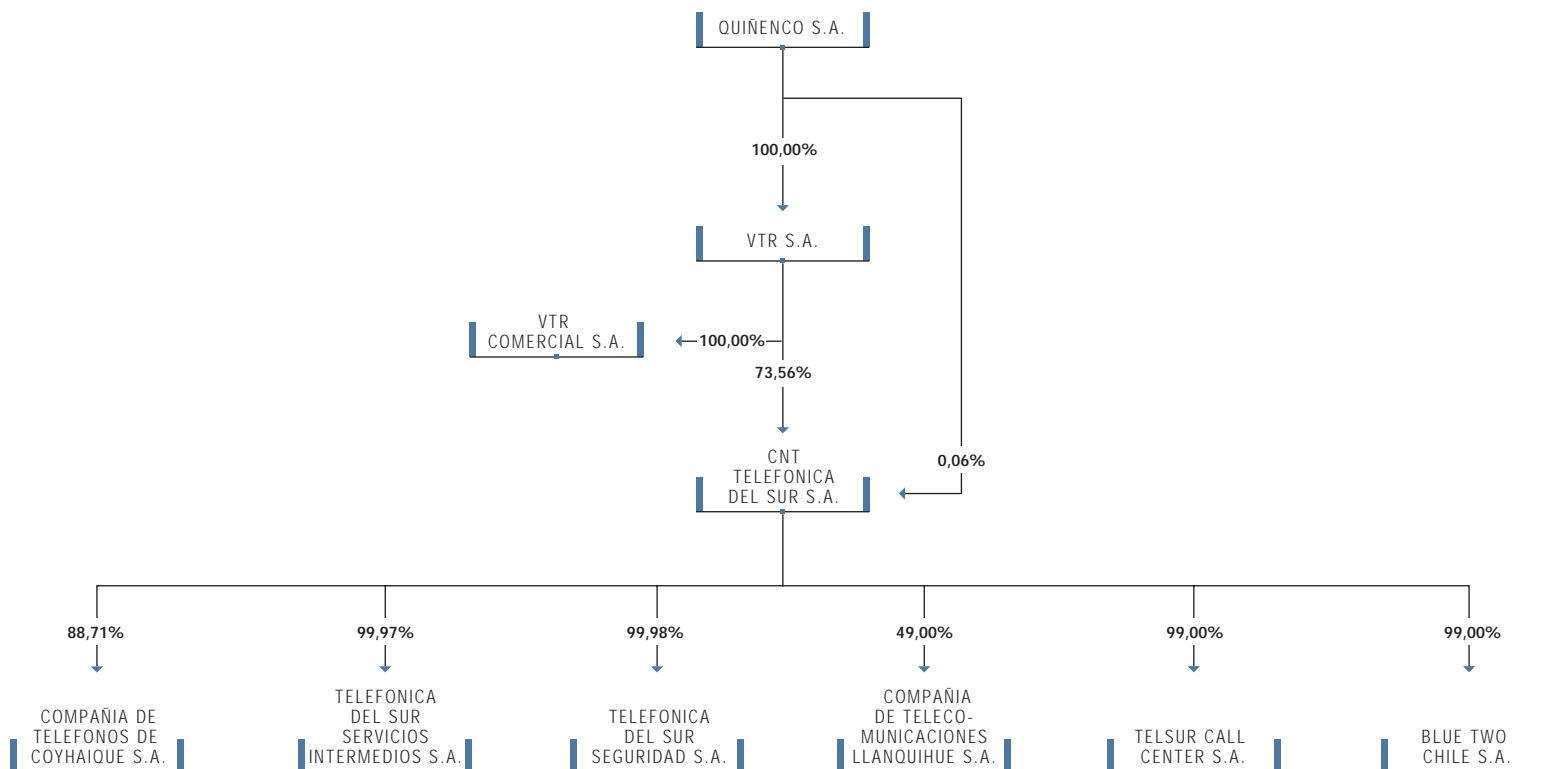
QUIÑENCO S.A.

100,00%

VTR S.A.

VTR COMERCIAL S.A.

100,00%

73,56%

0,06%

CNT TELEFONICA DEL SUR S.A.

88,71%

99,97%

99,98%

49,00%

99,00%

99,00%

COMPAÑIA DE TELEFONOS DE COYHAIQUE S.A.

TELEFONICA DEL SUR SERVICIOS INTERMEDIOS S.A.

TELEFONICA DEL SUR SEGURIDAD S.A.

COMPAÑIA DE TELECOMUNICACIONES LLANQUIHUE S.A.

TELSUR CALL CENTER S.A.

BLUE TWO CHILE S.A.